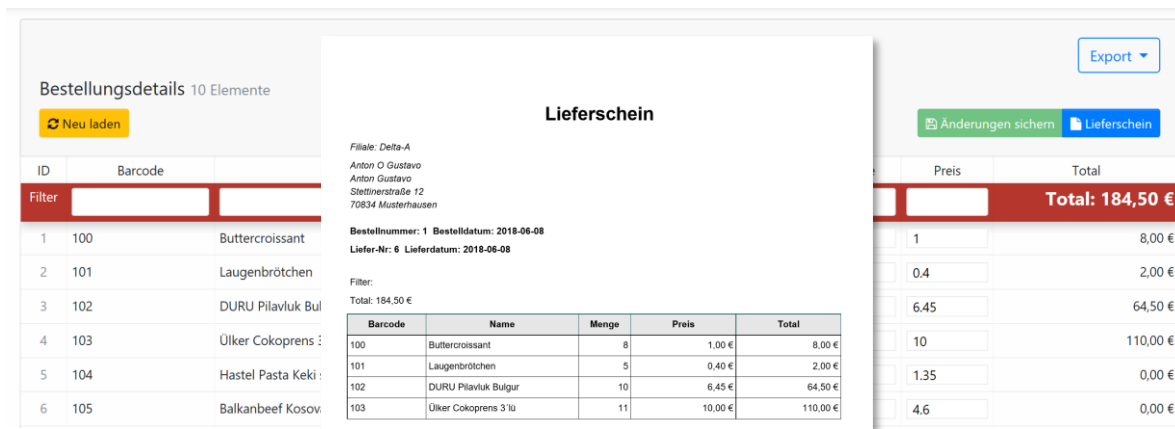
Export ▾

Bestellungsdetails 10 Elemente

Neu laden

Änderungen sichern   Lieferschein

| ID | Barcode | | Preis | Total |
|---|---|---|---|---|
| Filter | | | | Total: 184,50 € |
| 1 | 100 | Buttercroissant | 1 | 8,00 € |
| 2 | 101 | Laugenbrötchen | 0.4 | 2,00 € |
| 3 | 102 | DURU Pilavluk Bul | 6.45 | 64,50 € |
| 4 | 103 | Ülker Cokoprens 3 | 10 | 110,00 € |
| 5 | 104 | Hastel Pasta Keki | 1.35 | 0,00 € |
| 6 | 105 | Balkanbeef Kosov | 4.6 | 0,00 € |

Lieferschein

Filiale: Delta-A

Anton O Gustavo
Anton Gustavo
Stettinerstraße 12
70834 Musterhausen

Bestellnummer: 1 Bestelldatum: 2018-06-08
Liefer-Nr: 6 Lieferdatum: 2018-06-08

Filter:
Total: 184,50 €

| Barcode | Name | Menge | Preis | Total |
|---|---|---|---|---|
| 100 | Buttercroissant | 8 | 1,00 € | 8,00 € |
| 101 | Laugenbrötchen | 5 | 0,40 € | 2,00 € |
| 102 | DURU Pilavluk Bulgur | 10 | 6,45 € | 64,50 € |
| 103 | Ülker Cokoprens 3´lü | 11 | 10,00 € | 110,00 € |